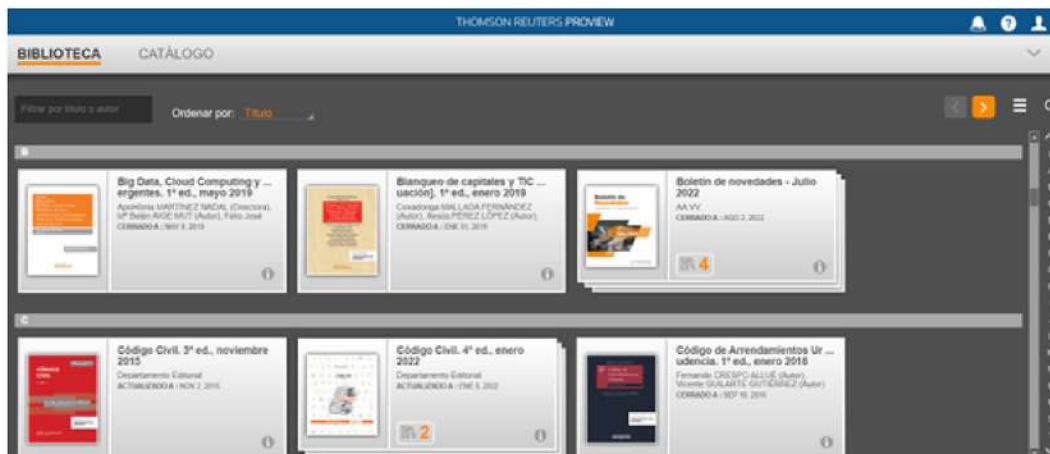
THOMSON REUTERS PROVIEW

BIBLIOTECA CATÁLOGO

Filtrar por título y autor

Ordenar por: Título

B

Big Data, Cloud Computing y ... ergentes. 1ª ed., mayo 2019
Apolonia MARTÍNEZ NADAL (Directora), Mª Belén AIGE MUT (Autor), Félix José
CERRADO A : NOV 9, 2019

Blanqueo de capitales y TIC ... uación]. 1ª ed., enero 2019
Covadonga MALLADA FERNÁNDEZ (Autor), Rosa PÉREZ LÓPEZ (Autor)
CERRADO A : ENE 31, 2019

Boletín de novedades - Julio 2022
AA.VV.
CERRADO A : AGO 2, 2022

4

C

Código Civil. 3ª ed., noviembre 2015
Departamento Editorial
ACTUALIZADO A : NOV 2, 2015

Código Civil. 4ª ed., enero 2022
Departamento Editorial
ACTUALIZADO A : ENE 5, 2022

2

Código de Arrendamientos Ur ... udencia. 1ª ed., enero 2016
Fernando CRESPO ALLUÉ (Autor), Vicente GUILARTE GUTIÉRREZ (Autor)
CERRADO A : SEP 10, 2016